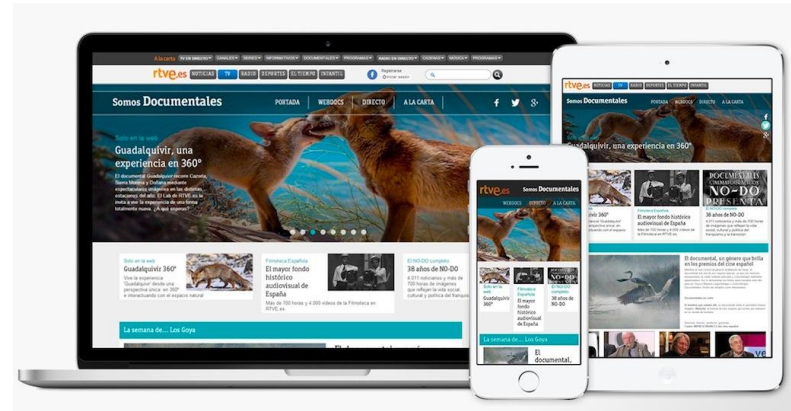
A la carta TV EN DIRECTO CANALES SERIES INFORMATIVOS DOCUMENTALES PROGRAMAS RADIO EN DIRECTO EMISORAS MÚSICA PROGRAMAS

rtve.es NOTICIAS TV RADIO DEPORTES EL TIEMPO INFANTIL

Somos Documentales PORTADA WEBDOCS DIRECTO A LA CARTA

Solo en la web
Guadalquivir, una experiencia en 360°

El documental Guadalquivir recorre Cazorla, Sierra Morena y Doñana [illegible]

Solo en la web
Guadalquivir 360°
Vive la experiencia 'Guadalquivir' desde una perspectiva única: en 360° e interactuando con el espacio natural

Filmoteca Española
El mayor fondo histórico audiovisual de España
Más de 700 fotos y 4.000 vídeos de la Filmoteca en RTVE.es

El NO-DO completo
38 años de NO-DO
4.011 noticiarios y más de 700 horas de imágenes que reflejan la vida social, cultural y política del franquismo

La semana de... Los Goya

rtve.es
Somos Documentales
WEBDOCS A LA CARTA

Solo en la web
Guadalquivir 360°

Filmoteca Española
El mayor fondo histórico audiovisual de España

El NO-DO completo
38 años de NO-DO

La semana de... Los Goya

El documental,

NO-DO PRESENTA

El documental, el género que brilla en los premios del cine español